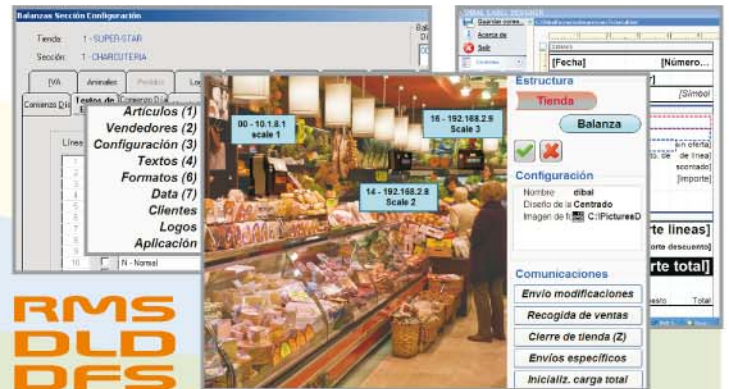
Balanzas Sección Configuración

Tienda: 1 - SUPER-STAR

Sección: 1 - CHARCUTERIA

IVA

Animales

Pedidos

Lo

Comienzo Día

Textos de

Comienzo D

Lineas

1

2

3

4

5

6

7

8

9

10

N - Normal

Artículos (1)

Vendedores (2)

Configuración (3)

Textos (4)

Formatos (6)

Data (7)

Clientes

Logos

Aplicación

00 - 10.1.8.1 scale 1

16 - 192.168.2.9 Scale 3

14 - 192.168.2.8 Scale 2

DIBAL LABEL DESIGNER

Guardar como...

Acerca de

Salir

[Fecha]

[Número...

[Símbol

ain oferta]

de línea]

scontado]

[importe]

rte líneas]

orte descuento]

rte total]

uesto

Total

Estructura

Tienda

Balanza

Configuración

Nombre dibal

Diseño de la Centrado

Imagen de fo C:\PicturesD

Comunicaciones

Envío modificaciones

Recogida de ventas

Cierre de tienda (Z)

Envíos específicos

Inicializ. carga total

RMS

DLD

DFS